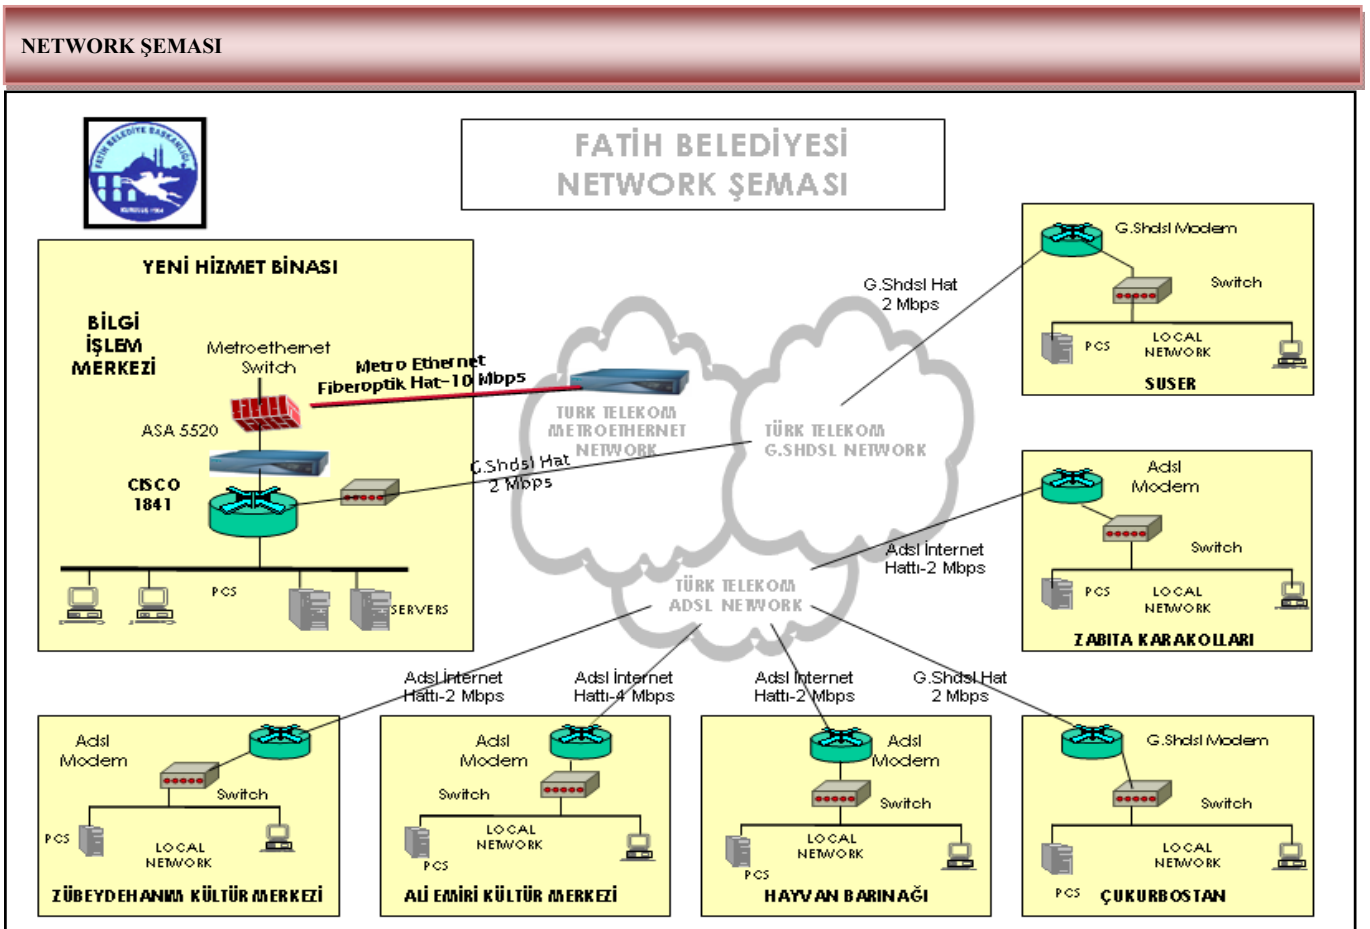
NETWORK ŞEMASI

FATİH BELEDİYESİ
NETWORK ŞEMASI

YENİ HİZMET BİNASI

BİLGİ İŞLEM MERKEZİ

Metroethernet Switch

Metro Ethernet Fiberoptik Hat-10 Mbps

ASA 5520

CISCO 1841

PCS

SERVERS

G.Shdsl Hat 2 Mbps

TURK TELEKOM METROETHERNET NETWORK

TÜRK TELEKOM G.SHDSL NETWORK

TÜRK TELEKOM ADSL NETWORK

G.Shdsl Hat 2 Mbps

G.Shdsl Modem

Switch

PCS

LOCAL NETWORK

SUSER

Adsl İnternet Hattı-2 Mbps

Adsl Modem

Switch

PCS

LOCAL NETWORK

ZABITA KARAKOLLARI

Adsl İnternet Hattı-2 Mbps

Adsl İnternet Hattı-4 Mbps

Adsl İnternet Hattı-2 Mbps

G.Shdsl Hat 2 Mbps

Adsl Modem

Switch

PCS

LOCAL NETWORK

ZÜBEYDEHANIM KÜLTÜR MERKEZİ

Adsl Modem

Switch

LOCAL NETWORK

PCS

ALİ EMİRİ KÜLTÜR MERKEZİ

Adsl Modem

Switch

LOCAL NETWORK

PCS

HAYVAN BARINAĞI

G.Shdsl Modem

Switch

LOCAL NETWORK

PCS

ÇUKURBOSTAN